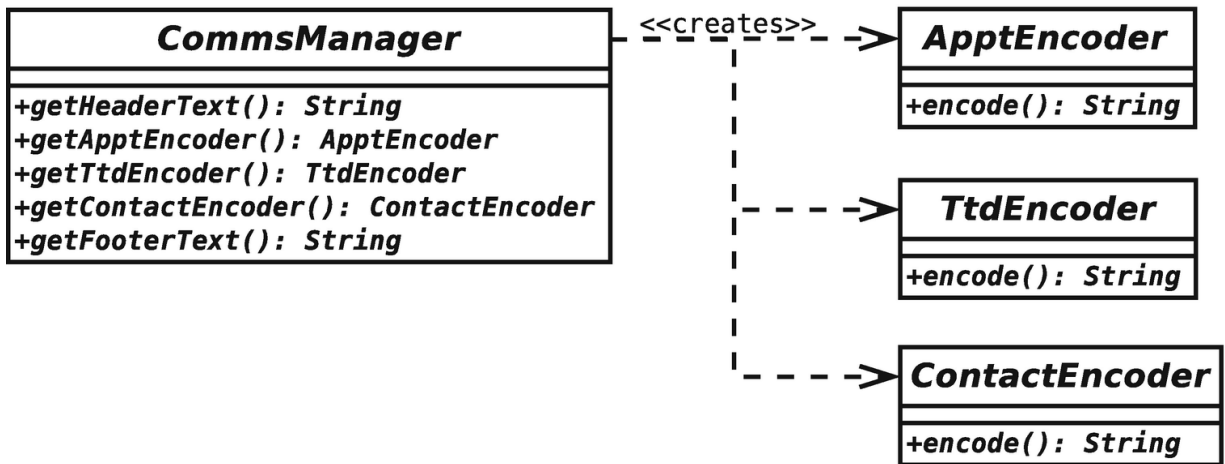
CommsManager

+getHeaderText(): String
+getApptEncoder(): ApptEncoder
+getTtdEncoder(): TtdEncoder
+getContactEncoder(): ContactEncoder
+getFooterText(): String

<<creates>>

ApptEncoder

+encode(): String

TtdEncoder

+encode(): String

ContactEncoder

+encode(): String